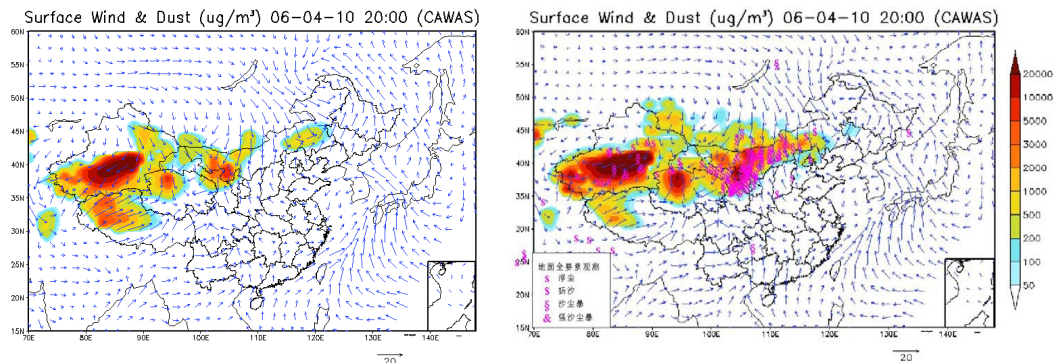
Surface Wind & Dust (ug/m³) 06-04-10 20:00 (CAWAS)

60N
55N
50N
45N
40N
35N
30N
25N
20N
15N
70E 80E 90E 100E 110E 120E 130E 140E

20

Surface Wind & Dust (ug/m³) 06-04-10 20:00 (CAWAS)

60N
55N
50N
45N
40N
35N
30N
25N
20N
15N
70E 80E 90E 100E 110E 120E 130E 140E

地面全要素观测
S 浮尘
S 扬沙
S 沙尘暴
S 强沙尘暴

20

20000
10000
5000
3000
2000
1000
500
200
100
50